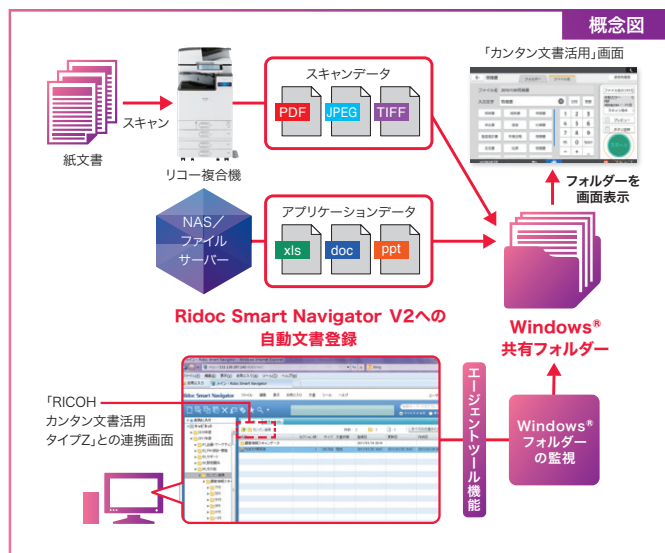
概念図

紙文書

スキャン

リコー複合機

スキャンデータ

PDF

JPEG

TIFF

「カンタン文書活用」画面

フォルダーを画面表示

NAS／ファイルサーバー

アプリケーションデータ

xls

doc

ppt

Ridoc Smart Navigator V2への自動文書登録

Windows®共有フォルダー

「RICOH カンタン文書活用 タイプZ」との連携画面

Ridoc Smart Navigator

エージェントツール機能

Windows®フォルダーの監視